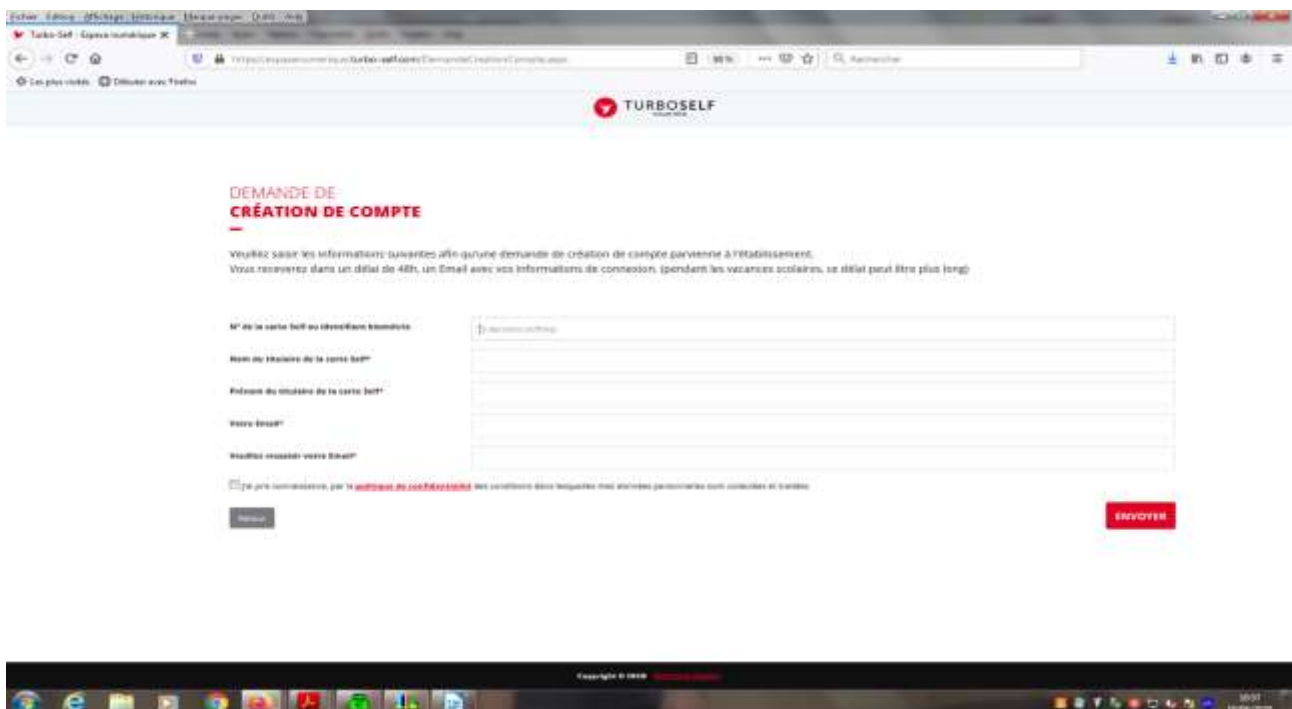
Fichier Édition Affichage Historique Marque-pages Outils Aide

Turbo-Self - Espace numérique

https://espacenumerique.turbo-self.com/DemandeCreationCompte.aspx

90 %

Rechercher

Les plus visités Débuter avec Firefox

TURBOSELF

DEMANDE DE
CRÉATION DE COMPTE

Veuillez saisir les informations suivantes afin qu'une demande de création de compte parvienne à l'établissement.
Vous recevrez dans un délai de 48h, un Email avec vos informations de connexion. (pendant les vacances scolaires, ce délai peut être plus long)

N° de la carte Self ou identifiant biométrie

Nom du titulaire de la carte Self*

Prénom du titulaire de la carte Self*

Votre Email*

Veuillez ressaisir votre Email*

J'ai pris connaissance, par la politique de confidentialité des conditions dans lesquelles mes données personnelles sont collectées et traitées

Retour

ENVOYER

Copyright © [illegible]